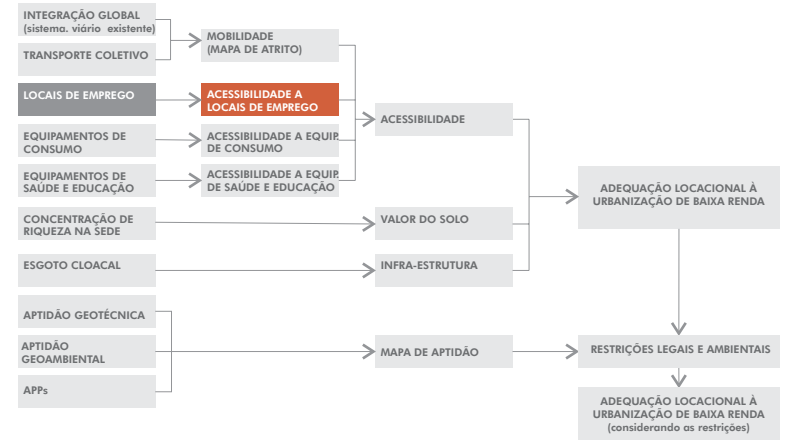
INTEGRAÇÃO GLOBAL
(sistema. viário existente)

TRANSPORTE COLETIVO

LOCAIS DE EMPREGO

EQUIPAMENTOS DE CONSUMO

EQUIPAMENTOS DE SAÚDE E EDUCAÇÃO

CONCENTRAÇÃO DE RIQUEZA NA SEDE

ESGOTO CLOACAL

APTIDÃO GEOTÉCNICA

APTIDÃO GEOAMBIENTAL

APPs

MOBILIDADE
(MAPA DE ATRITO)

ACESSIBILIDADE A LOCAIS DE EMPREGO

ACESSIBILIDADE A EQUIP. DE CONSUMO

ACESSIBILIDADE A EQUIP. DE SAÚDE E EDUCAÇÃO

ACESSIBILIDADE

VALOR DO SOLO

INFRA-ESTRUTURA

MAPA DE APTIDÃO

ADEQUAÇÃO LOCACIONAL À URBANIZAÇÃO DE BAIXA RENDA

RESTRIÇÕES LEGAIS E AMBIENTAIS

ADEQUAÇÃO LOCACIONAL À URBANIZAÇÃO DE BAIXA RENDA
(considerando as restrições)